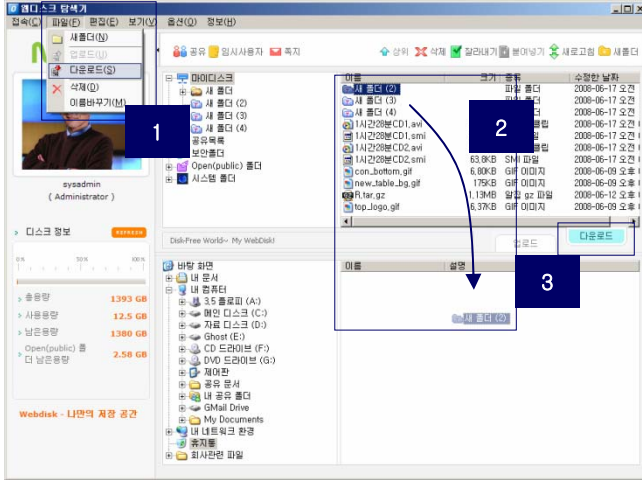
웹디스크 탐색기

접속(C) 파일(F) 편집(E) 보기(V) 옵션(O) 정보(H)

새폴더(N)
업로드(U)
다운로드(S)
삭제(D)
이름바꾸기(M)

공유 임시사용자 쪽지

상위 삭제 잘라내기 붙여넣기 새로고침 새폴더

1

2

3

sysadmin
( Administrator )

디스크 정보 REFRESH

0% 50% 100%

총용량 1393 GB
사용용량 12.5 GB
남은용량 1380 GB
Open(public) 폴더 남은용량 2.58 GB

Webdisk - 나만의 저장 공간

마이디스크
새 폴더
새 폴더 (2)
새 폴더 (3)
새 폴더 (4)
공유목록
보안폴더
Open(public) 폴더
시스템 폴더

| 이름 | 크기 | 종류 | 수정한 날짜 |
|---|---|---|---|
| 새 폴더 (2) | | 파일 폴더 | 2008-06-17 오전 |
| 새 폴더 (3) | | 파일 폴더 | 2008-06-17 오전 |
| 새 폴더 (4) | | 파일 폴더 | 2008-06-17 오전 |
| 1시간28분CD1.avi | | 비디오 클립 | 2008-06-17 오전 |
| 1시간28분CD1.smi | | | 2008-06-17 오전 |
| 1시간28분CD2.avi | | 비디오 클립 | 2008-06-17 오전 |
| 1시간28분CD2.smi | 63.8KB | SMI 파일 | 2008-06-17 오전 |
| con_bottom.gif | 6.80KB | GIF 이미지 | 2008-06-09 오후 |
| new_table_bg.gif | 175KB | GIF 이미지 | 2008-06-09 오후 |
| R.tar.gz | 1.13MB | 알집 gz 파일 | 2008-06-12 오후 |
| top_logo.gif | 6.37KB | GIF 이미지 | 2008-06-09 오후 |

Disk-Free World~ My WebDisk!

업로드 다운로드

바탕 화면
내 문서
내 컴퓨터
3.5 플로피 (A:)
메인 디스크 (C:)
자료 디스크 (D:)
Ghost (E:)
CD 드라이브 (F:)
DVD 드라이브 (G:)
제어판
공유 문서
내 공유 폴더
GMail Drive
My Documents
내 네트워크 환경
휴지통
회사관련 파일

| 이름 | 설명 |
|---|---|

새 폴더 (2)